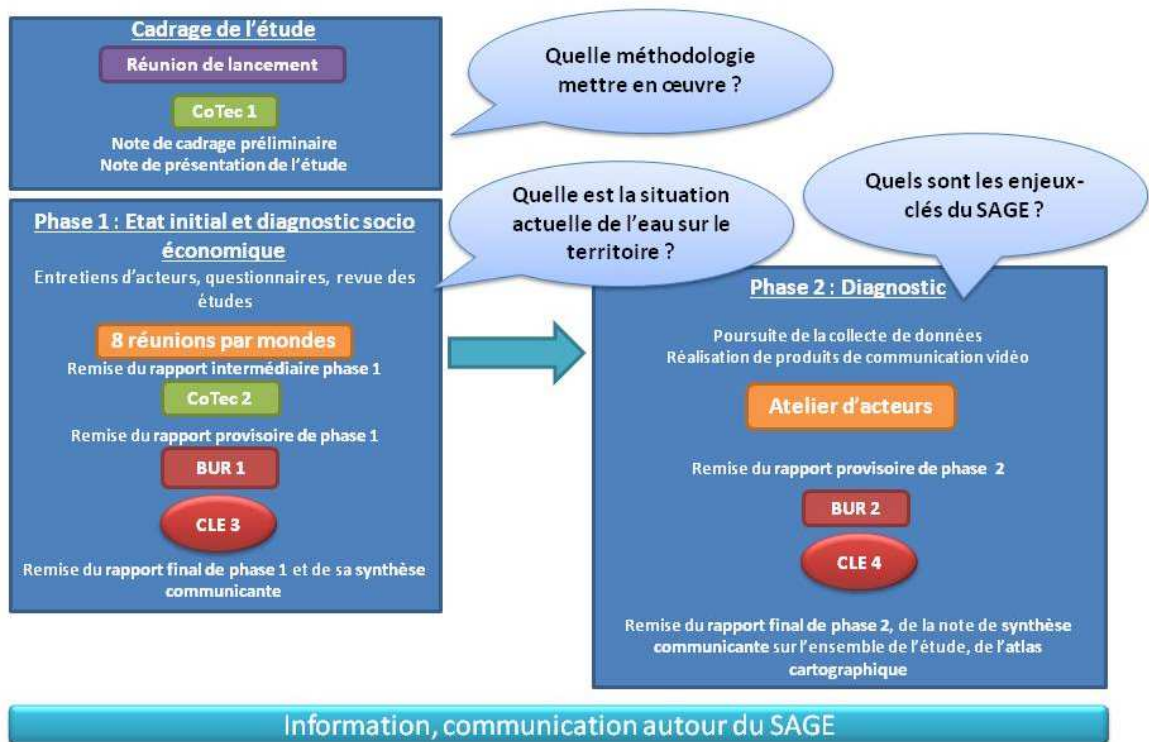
Cadrage de l'étude

Réunion de lancement

CoTec 1

Note de cadrage préliminaire
Note de présentation de l'étude

Quelle méthodologie mettre en œuvre ?

Quelle est la situation actuelle de l'eau sur le territoire ?

Quels sont les enjeux-clés du SAGE ?

Phase 1 : Etat initial et diagnostic socio économique

Entretiens d'acteurs, questionnaires, revue des études

8 réunions par mondes

Remise du rapport intermédiaire phase 1

CoTec 2

Remise du rapport provisoire de phase 1

BUR 1

CLE 3

Remise du rapport final de phase 1 et de sa synthèse communicante

Phase 2 : Diagnostic

Poursuite de la collecte de données
Réalisation de produits de communication vidéo

Atelier d'acteurs

Remise du rapport provisoire de phase 2

BUR 2

CLE 4

Remise du rapport final de phase 2, de la note de synthèse communicante sur l'ensemble de l'étude, de l'atlas cartographique

Information, communication autour du SAGE